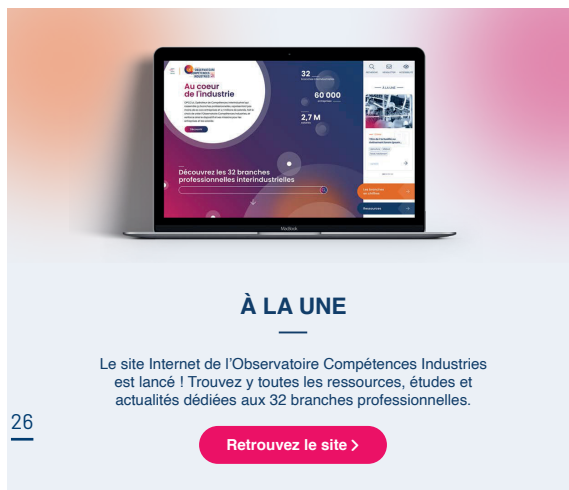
OBSERVATOIRE COMPÉTENCES INDUSTRIES

Au coeur de l'industrie

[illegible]

32

60 000

2,7 M

Découvrez les 32 branches professionnelles interindustrielles

À LA UNE

Ressources

MacBook

À LA UNE

Le site Internet de l'Observatoire Compétences Industries est lancé ! Trouvez y toutes les ressources, études et actualités dédiées aux 32 branches professionnelles.

26

Retrouvez le site ›